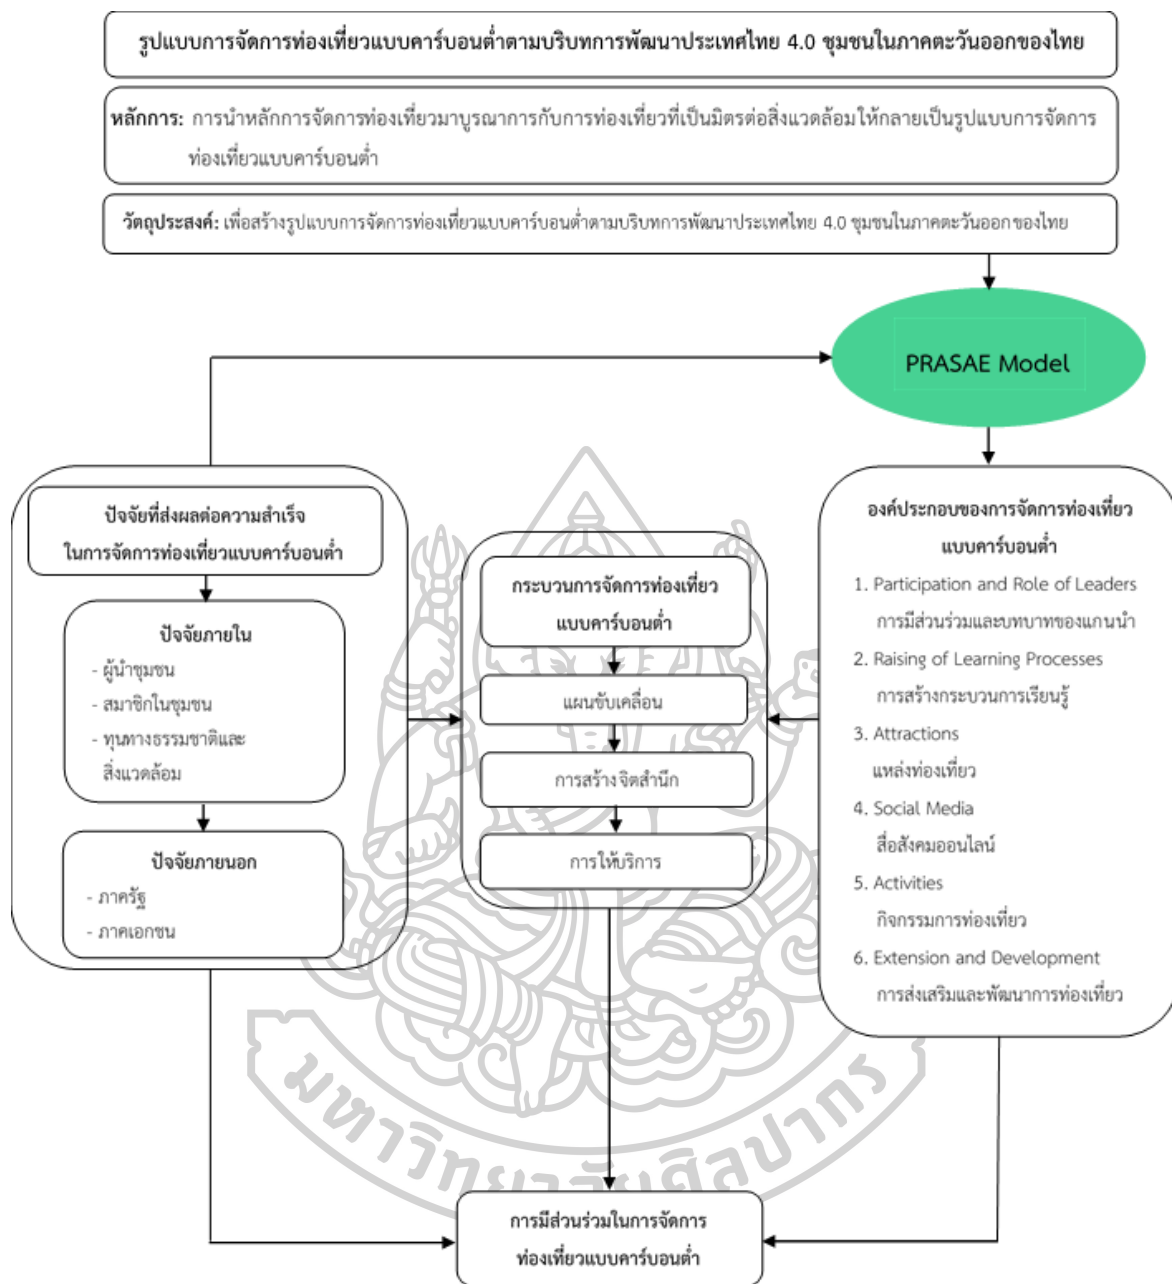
รูปแบบการจัดการท่องเที่ยวแบบคาร์บอนต่ำตามบริบทการพัฒนาประเทศไทย 4.0 ชุมชนในภาคตะวันออกของไทย

หลักการ: การนำหลักการจัดการท่องเที่ยวมาบูรณาการกับการท่องเที่ยวที่เป็นมิตรต่อสิ่งแวดล้อมให้กลายเป็นรูปแบบการจัดการท่องเที่ยวแบบคาร์บอนต่ำ

วัตถุประสงค์: เพื่อสร้างรูปแบบการจัดการท่องเที่ยวแบบคาร์บอนต่ำตามบริบทการพัฒนาประเทศไทย 4.0 ชุมชนในภาคตะวันออกของไทย

PRASAE Model

ปัจจัยที่ส่งผลต่อความสำเร็จในการจัดการท่องเที่ยวแบบคาร์บอนต่ำ

ปัจจัยภายใน
- ผู้นำชุมชน
- สมาชิกในชุมชน
- ทุนทางธรรมชาติและสิ่งแวดล้อม

ปัจจัยภายนอก
- ภาครัฐ
- ภาคเอกชน

กระบวนการจัดการท่องเที่ยวแบบคาร์บอนต่ำ

แผนขับเคลื่อน

การสร้างจิตสำนึก

การให้บริการ

องค์ประกอบของการจัดการท่องเที่ยวแบบคาร์บอนต่ำ
1. Participation and Role of Leaders
การมีส่วนร่วมและบทบาทของแกนนำ
2. Raising of Learning Processes
การสร้างกระบวนการเรียนรู้
3. Attractions
แหล่งท่องเที่ยว
4. Social Media
สื่อสังคมออนไลน์
5. Activities
กิจกรรมการท่องเที่ยว
6. Extension and Development
การส่งเสริมและพัฒนาการท่องเที่ยว

การมีส่วนร่วมในการจัดการท่องเที่ยวแบบคาร์บอนต่ำ

มหาวิทยาลัยศิลปากร